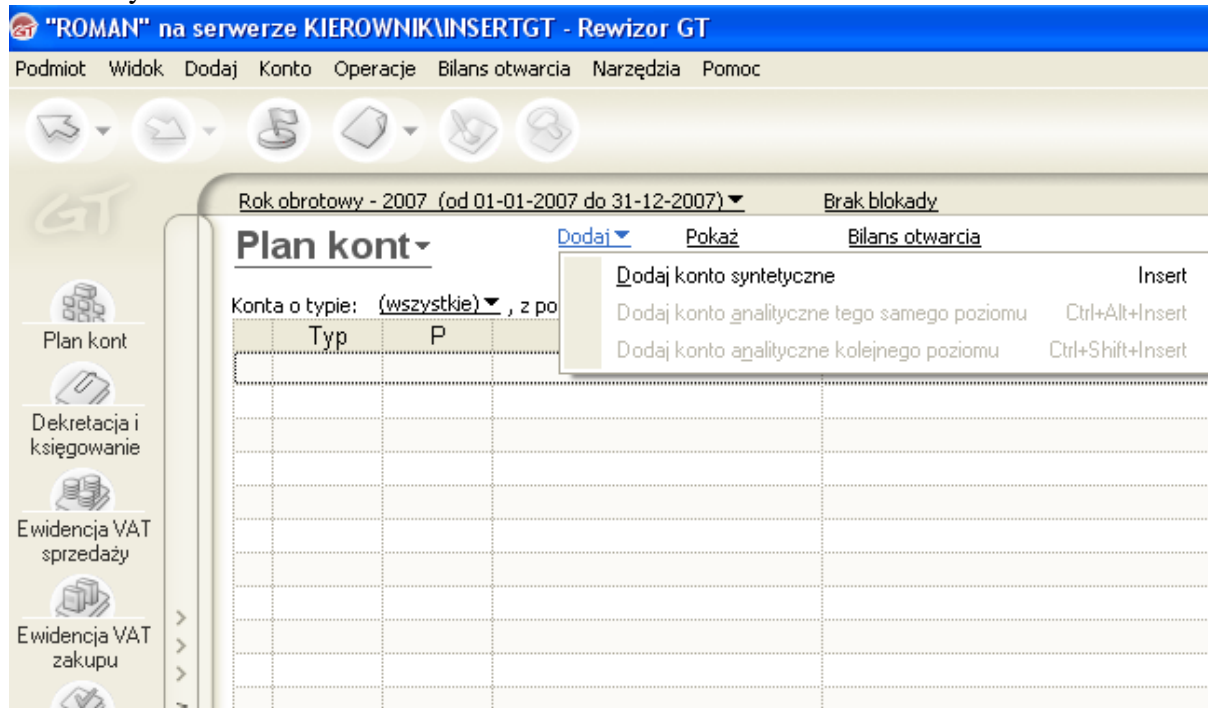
"ROMAN" na serwerze KIEROWNIK\INSERTGT - Rewizor GT

Podmiot Widok Dodaj Konto Operacje Bilans otwarcia Narzędzia Pomoc

GT

Rok obrotowy - 2007 (od 01-01-2007 do 31-12-2007) ▾ Brak blokady

Plan kont ▾

Dodaj ▾ Pokaż Bilans otwarcia

Dodaj konto syntetyczne Insert
Dodaj konto analityczne tego samego poziomu Ctrl+Alt+Insert
Dodaj konto analityczne kolejnego poziomu Ctrl+Shift+Insert

Konta o typie: (wszystkie) ▾ , z po

| Typ | P |
|---|---|

Plan kont

Dekretacja i księgowanie

Ewidencja VAT sprzedaży

Ewidencja VAT zakupu